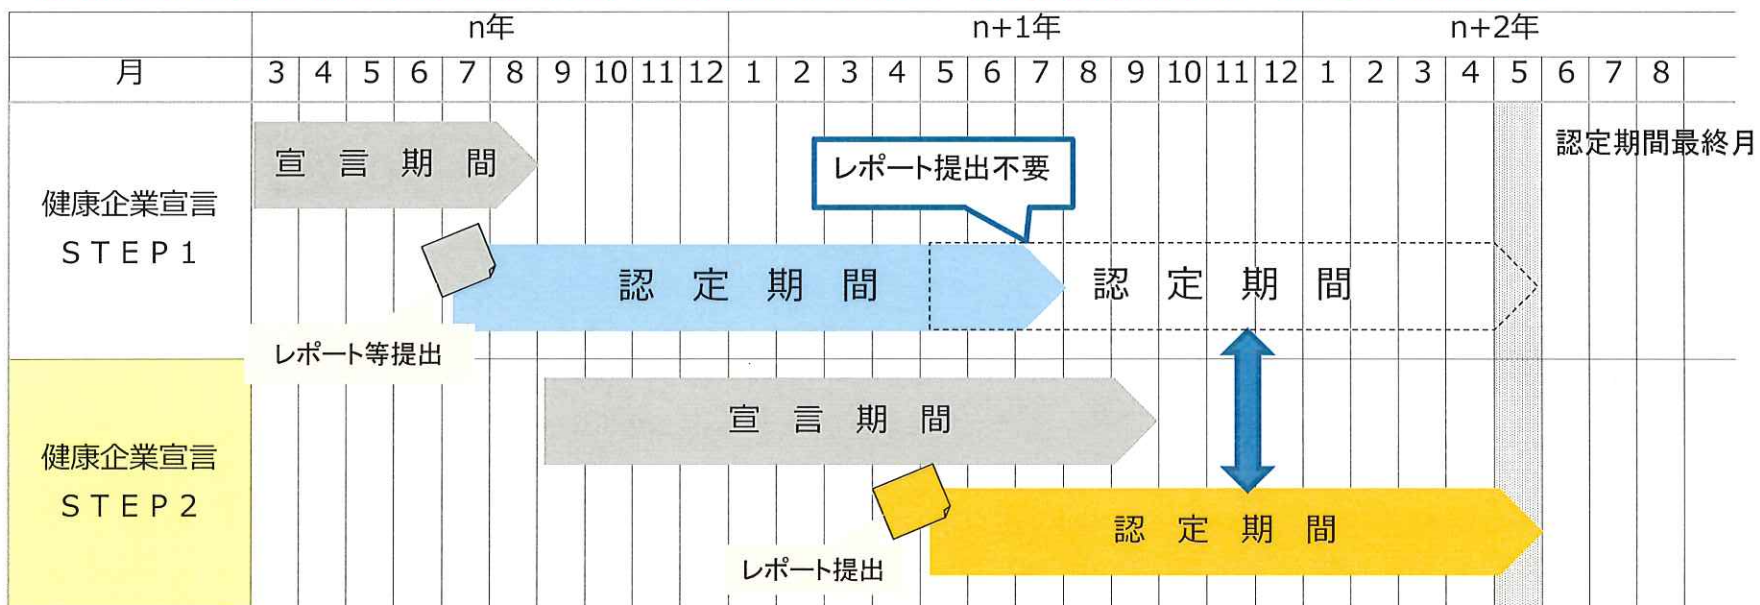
| | n年 | | | | | | | | | | n+1年 | | | | | | | | | | | | n+2年 | | | | | | | |
|---|---|---|---|---|---|---|---|---|---|---|---|---|---|---|---|---|---|---|---|---|---|---|---|---|---|---|---|---|---|---|
| 月 | 3 | 4 | 5 | 6 | 7 | 8 | 9 | 10 | 11 | 12 | 1 | 2 | 3 | 4 | 5 | 6 | 7 | 8 | 9 | 10 | 11 | 12 | 1 | 2 | 3 | 4 | 5 | 6 | 7 | 8 |

健康企業宣言
STEP1

宣言期間

レポート提出不要

認定期間最終月

認定期間

認定期間

レポート等提出

健康企業宣言
STEP2

宣言期間

認定期間

レポート提出